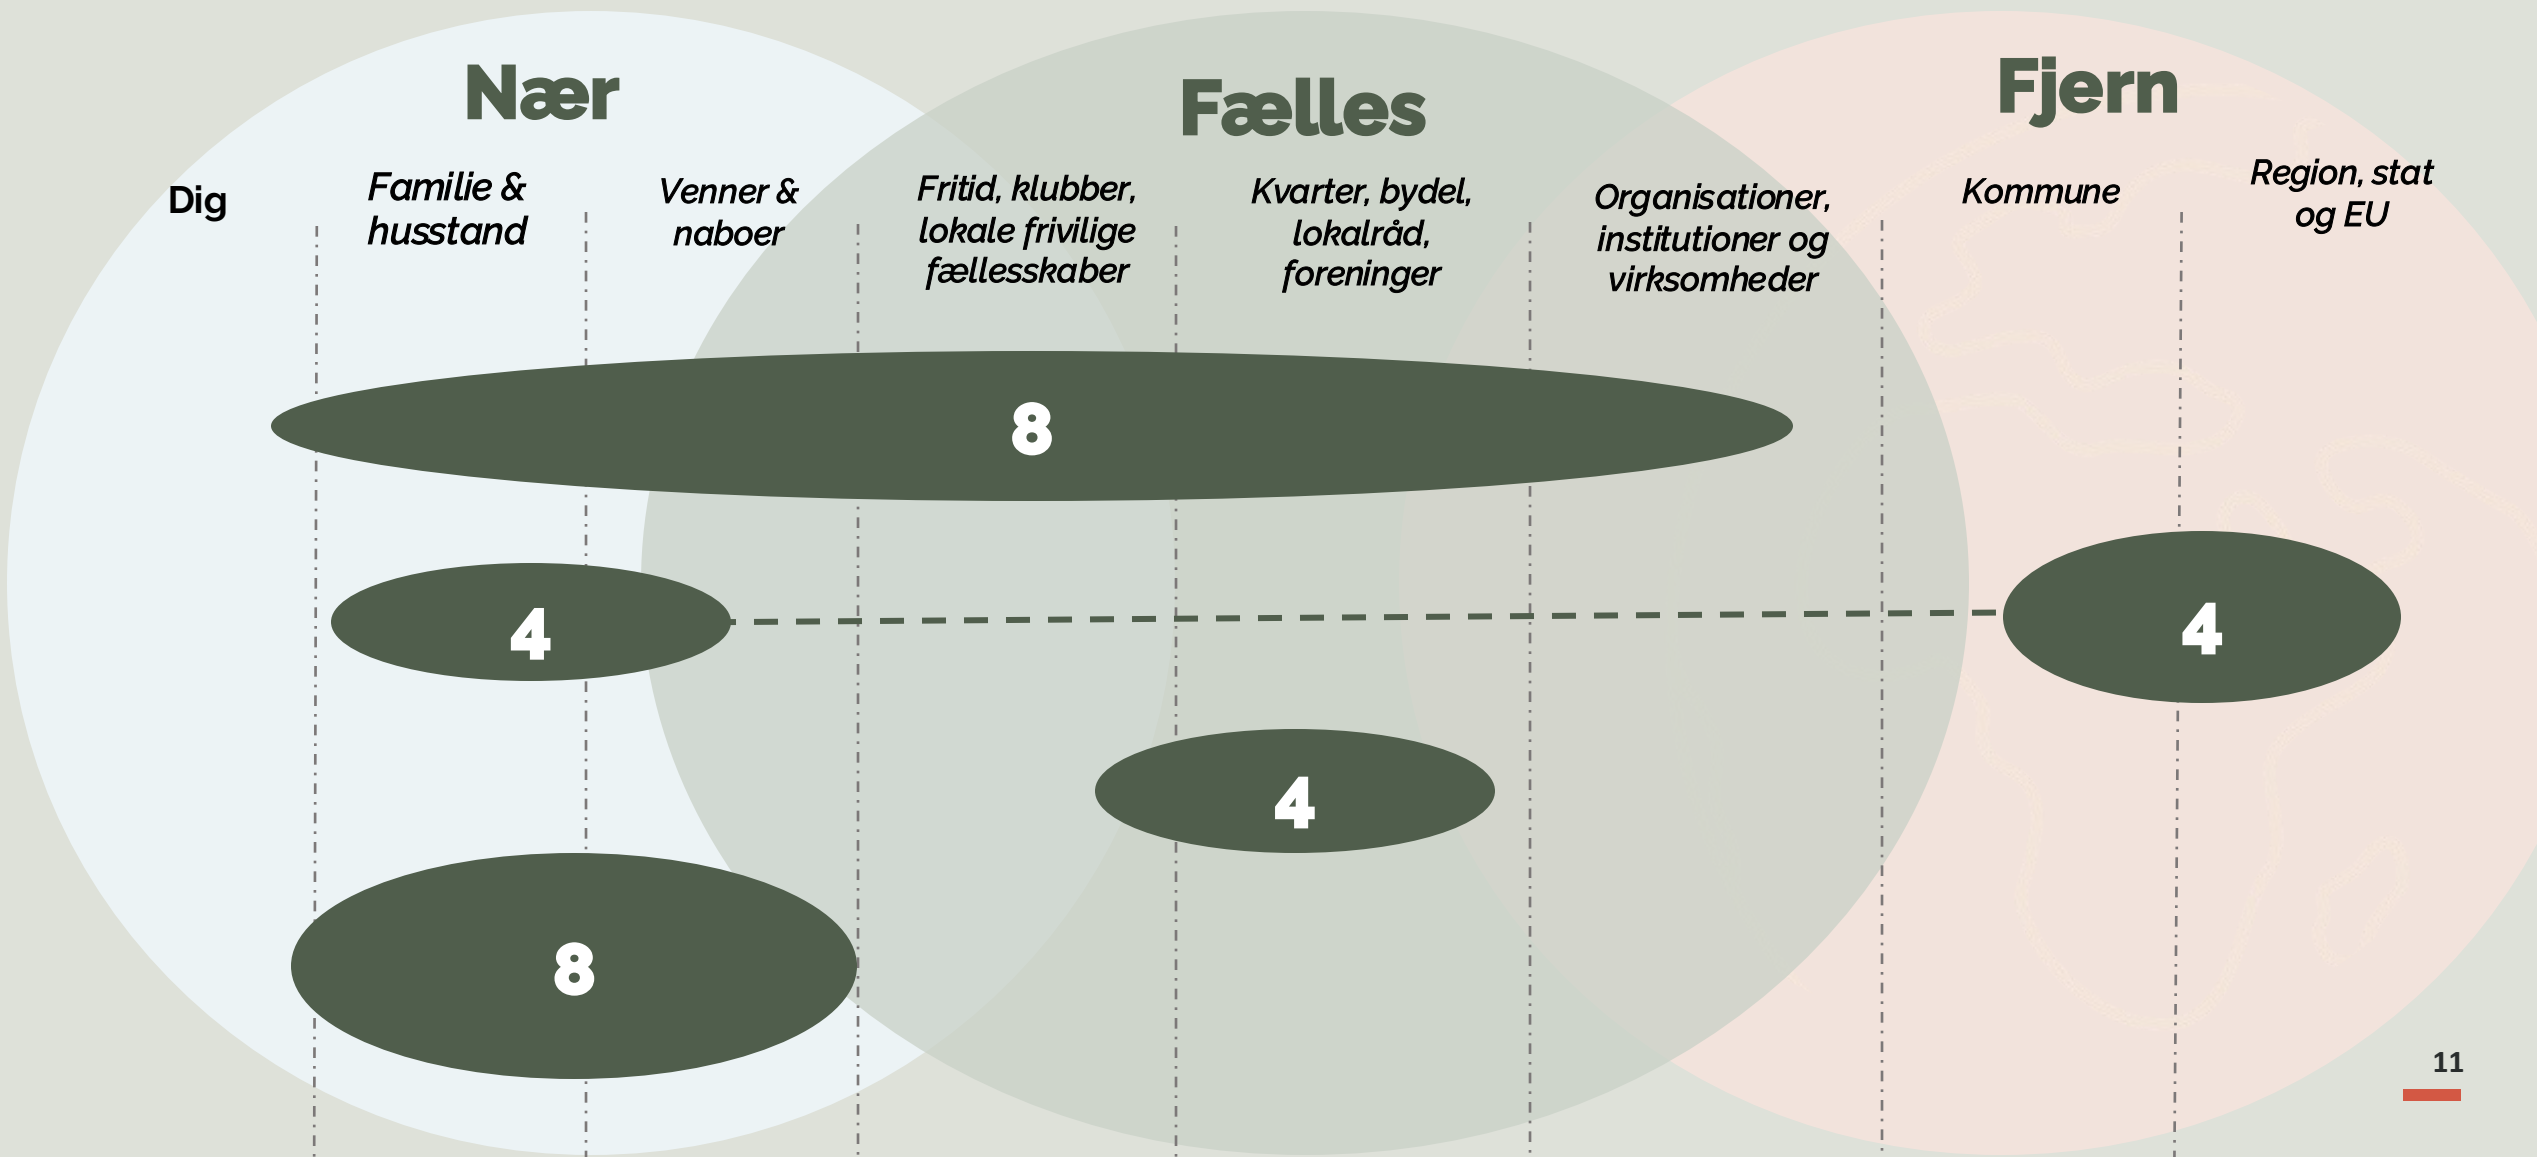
Nær

Fælles

Fjern

Dig

Familie & husstand

Venner & naboer

Fritid, klubber, lokale frivilige fællesskaber

Kvarter, bydel, lokalråd, foreninger

Organisationer, institutioner og virksomheder

Kommune

Region, stat og EU

8

4

4

4

8

11